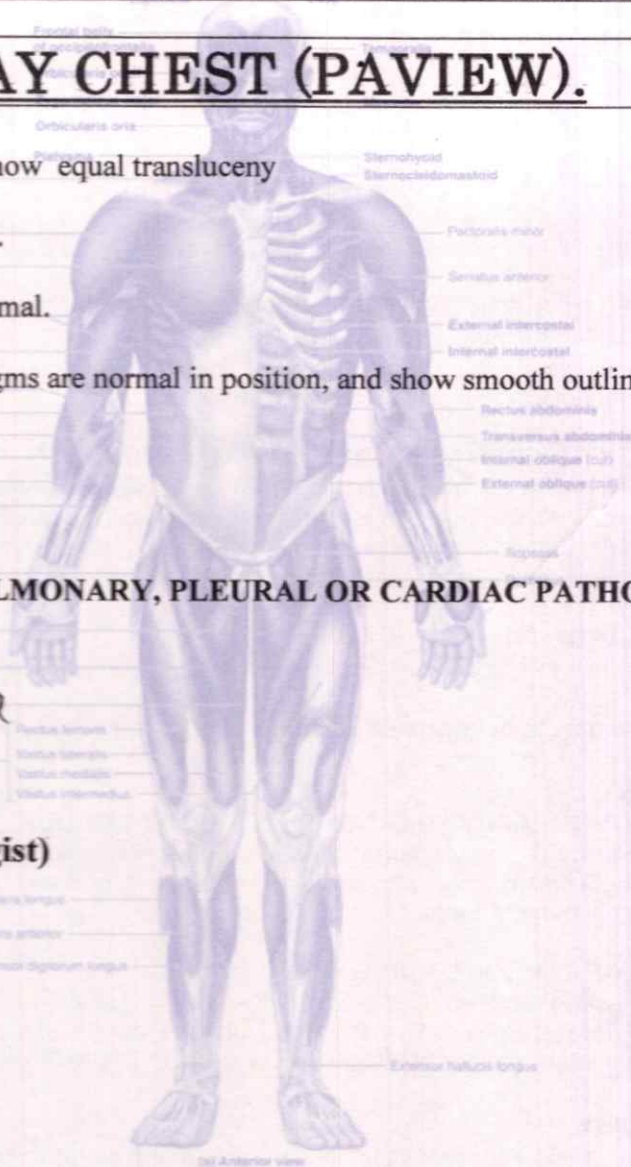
Frontal belly

AY CHEST (PAVIEW).

Temporalis

Orbicularis oris

how equal transluceny

Sternohyoid

Sternocleidomastoid

Pectoralis minor

Serratus anterior

mal.

External intercostal

Internal intercostal

gms are normal in position, and show smooth outlin

Rectus abdominis

Transversus abdominis

Internal oblique (cut)

External oblique (cut)

Iliopsoas

LMONARY, PLEURAL OR CARDIAC PATHO

R

Rectus femoris

Vastus lateralis

Vastus medialis

Vastus intermedius

ist)

Extensor hallucis longus

(a) Anterior view